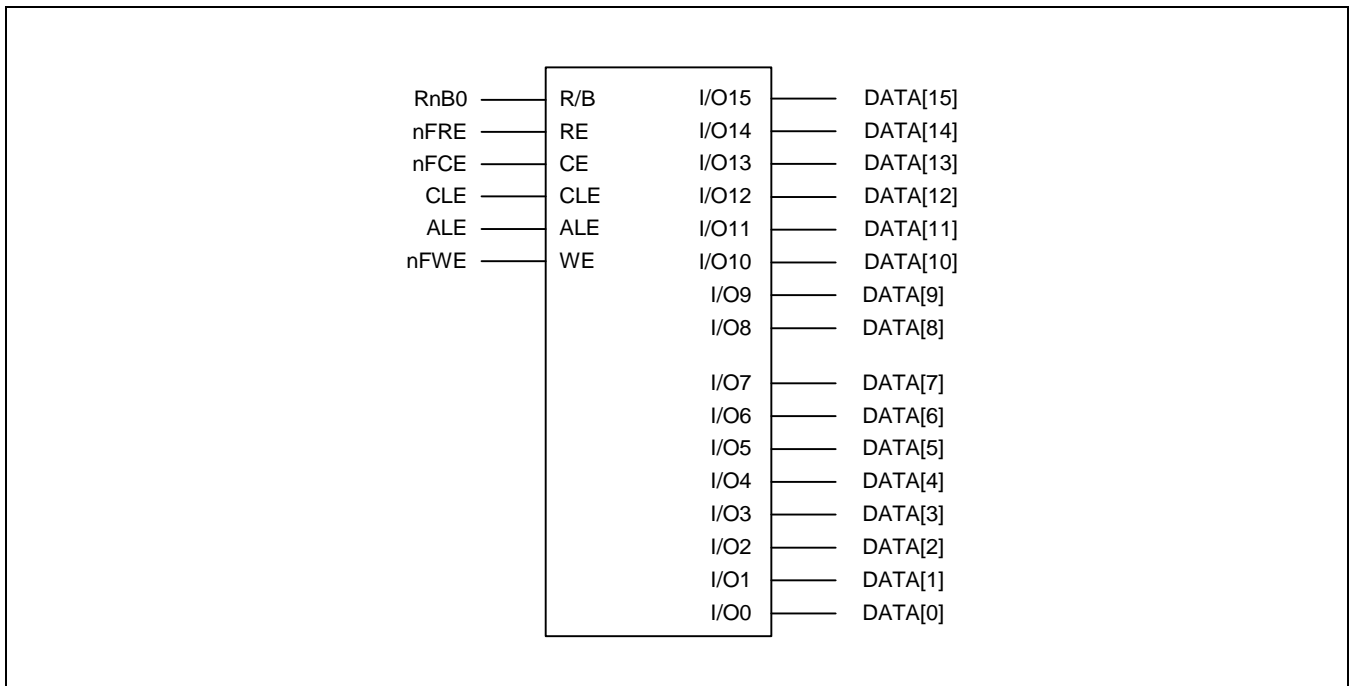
RnB0 R/B I/O15 DATA[15]
nFRE RE I/O14 DATA[14]
nFCE CE I/O13 DATA[13]
CLE CLE I/O12 DATA[12]
ALE ALE I/O11 DATA[11]
nFWE WE I/O10 DATA[10]
I/O9 DATA[9]
I/O8 DATA[8]
I/O7 DATA[7]
I/O6 DATA[6]
I/O5 DATA[5]
I/O4 DATA[4]
I/O3 DATA[3]
I/O2 DATA[2]
I/O1 DATA[1]
I/O0 DATA[0]